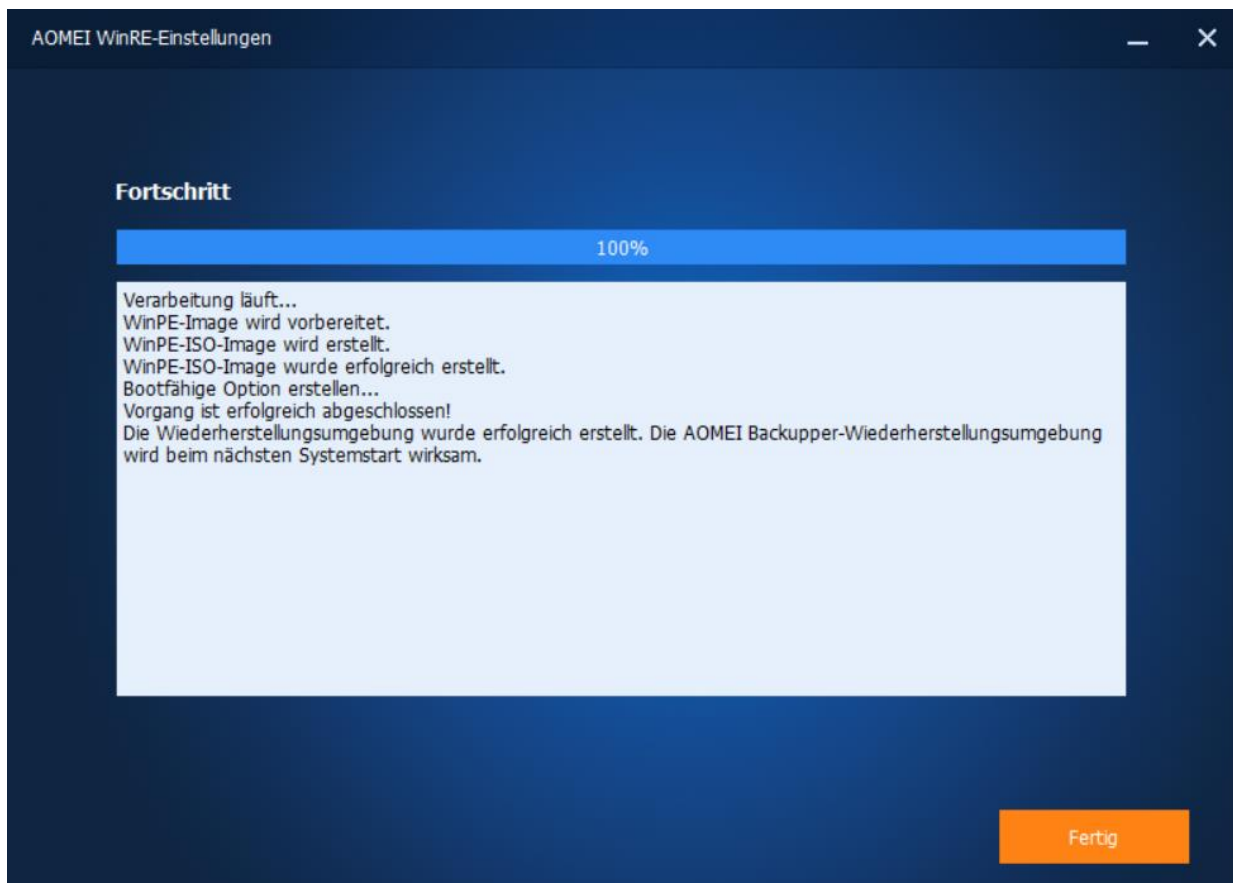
AOMEI WinRE-Einstellungen

Fortschritt

100%

Verarbeitung läuft...
WinPE-Image wird vorbereitet.
WinPE-ISO-Image wird erstellt.
WinPE-ISO-Image wurde erfolgreich erstellt.
Bootfähige Option erstellen...
Vorgang ist erfolgreich abgeschlossen!
Die Wiederherstellungsumgebung wurde erfolgreich erstellt. Die AOMEI Backupper-Wiederherstellungsumgebung wird beim nächsten Systemstart wirksam.

Fertig